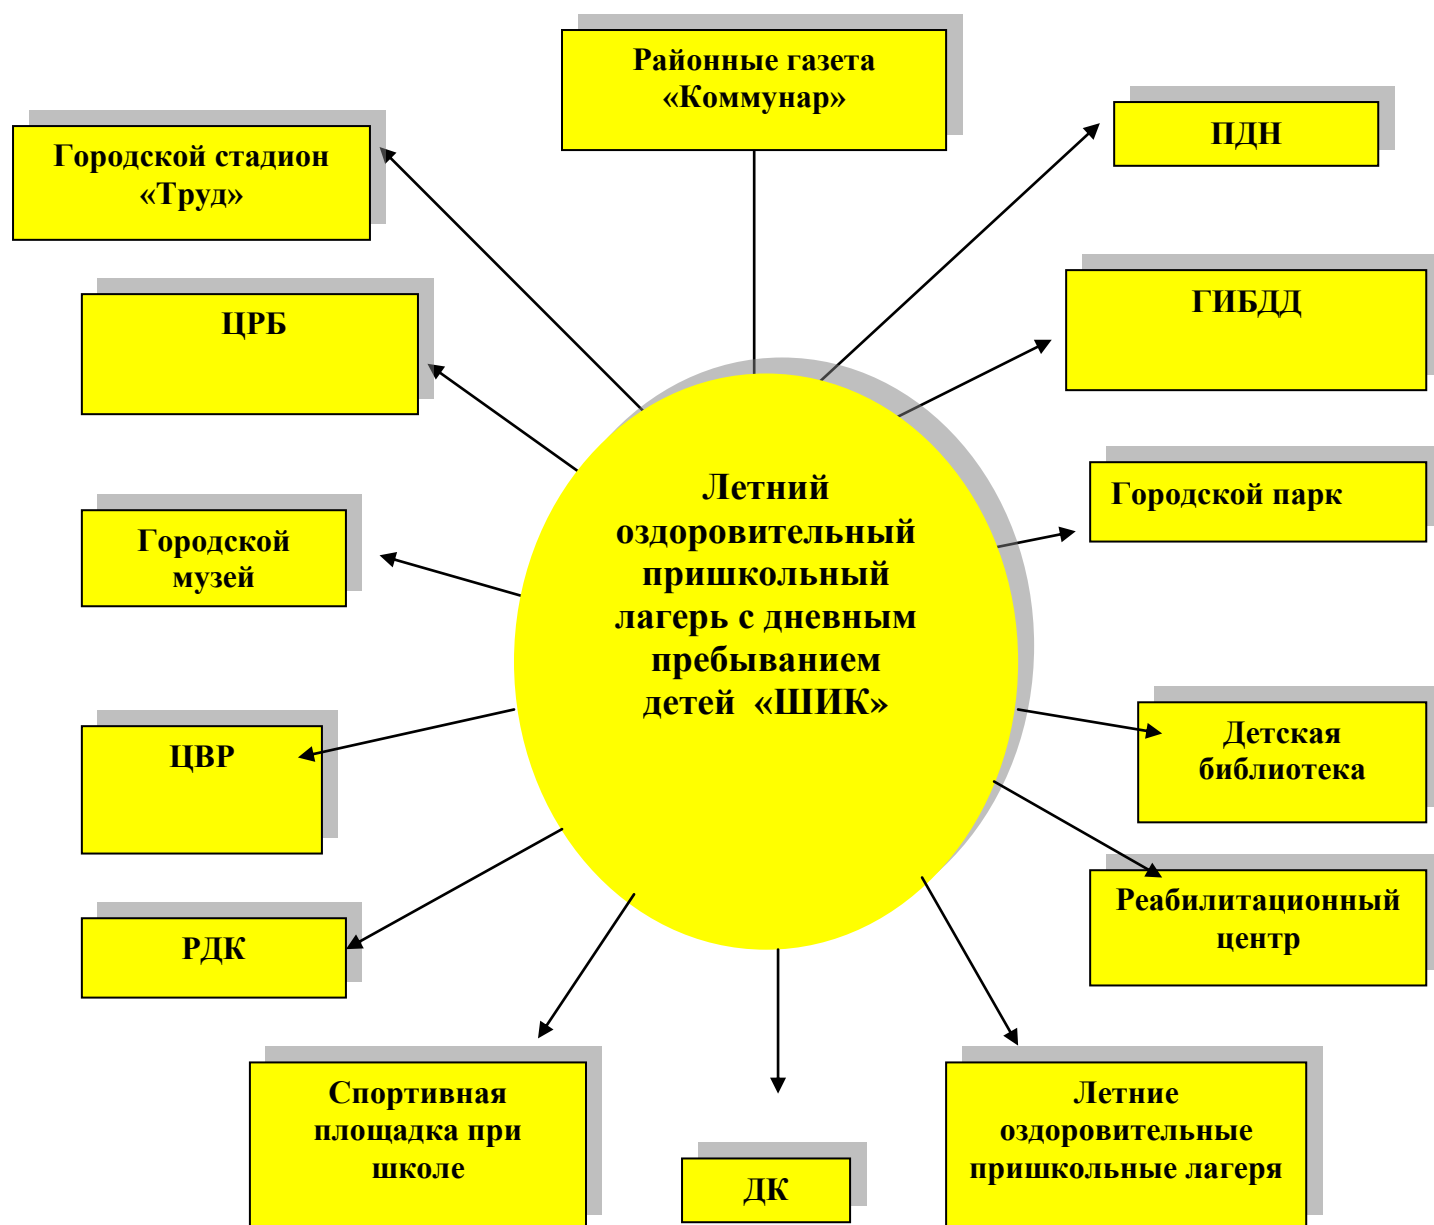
Районные газета «Коммунар»

Городской стадион «Труд»

ПДН

ЦРБ

ГИБДД

Городской парк

Городской музей

Летний оздоровительный пришкольный лагерь с дневным пребыванием детей «ШИК»

ЦВР

Детская библиотека

Реабилитационный центр

РДК

Спортивная площадка при школе

ДК

Летние оздоровительные пришкольные лагеря